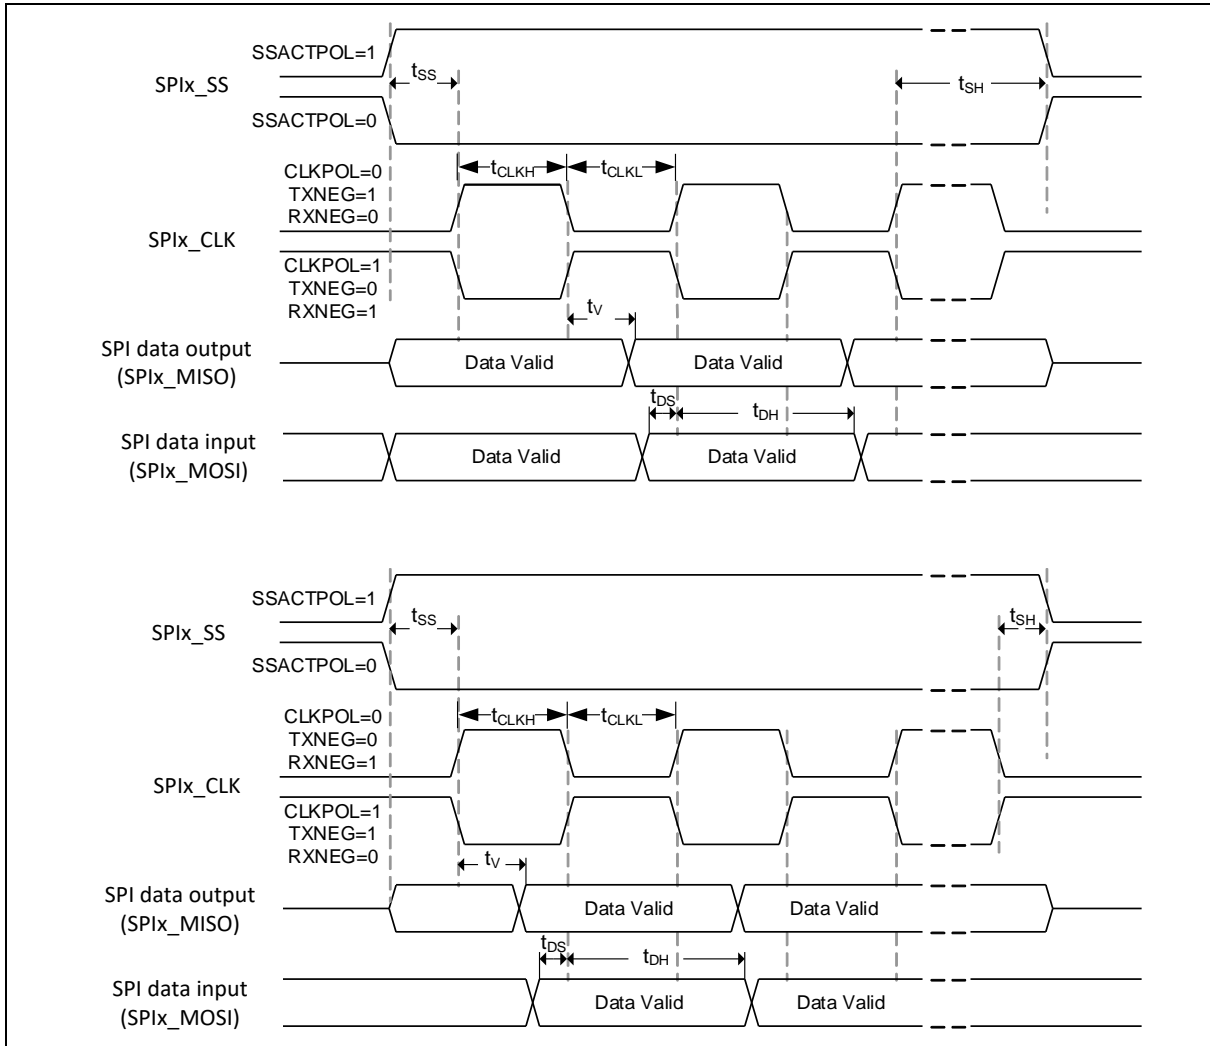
SSACTPOL=1
SPIx_SS
$t_{SS}$
$t_{SH}$
SSACTPOL=0
CLKPOL=0
TXNEG=1
RXNEG=0
$t_{CLKH}$
$t_{CLKL}$
SPIx_CLK
CLKPOL=1
TXNEG=0
RXNEG=1
$t_V$
SPI data output
(SPIx_MISO)
Data Valid
Data Valid
$t_{DS}$
$t_{DH}$
SPI data input
(SPIx_MOSI)
Data Valid
Data Valid

SSACTPOL=1
SPIx_SS
$t_{SS}$
$t_{SH}$
SSACTPOL=0
CLKPOL=0
TXNEG=0
RXNEG=1
$t_{CLKH}$
$t_{CLKL}$
SPIx_CLK
CLKPOL=1
TXNEG=1
RXNEG=0
$t_V$
SPI data output
(SPIx_MISO)
Data Valid
Data Valid
$t_{DS}$
$t_{DH}$
SPI data input
(SPIx_MOSI)
Data Valid
Data Valid